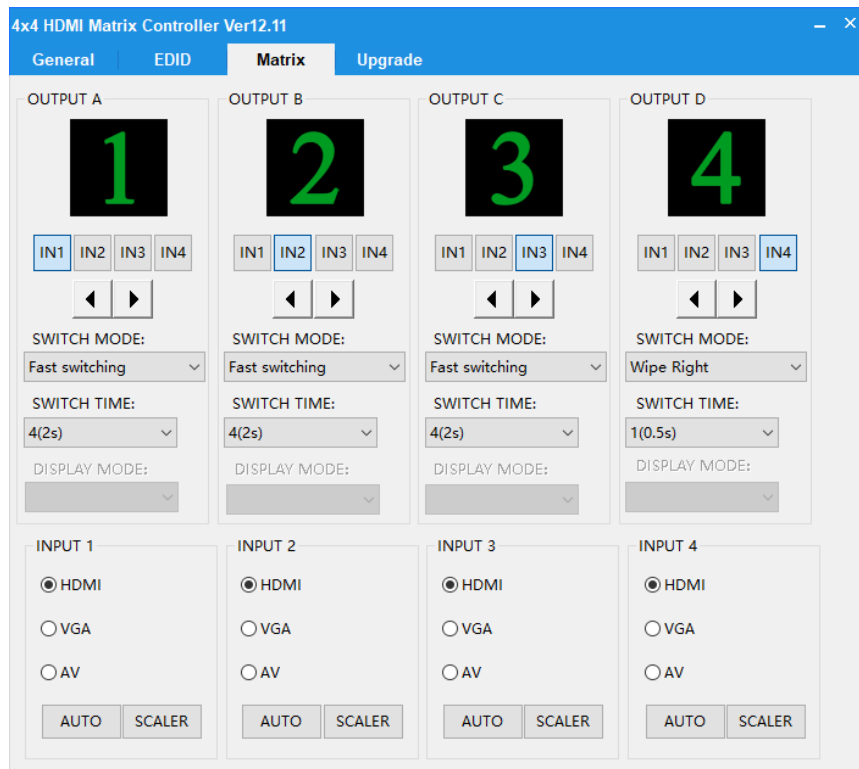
4x4 HDMI Matrix Controller Ver12.11

– ×

General | EDID | Matrix | Upgrade

OUTPUT A

1

IN1 IN2 IN3 IN4

SWITCH MODE:

Fast switching

SWITCH TIME:

4(2s)

DISPLAY MODE:

OUTPUT B

2

IN1 IN2 IN3 IN4

SWITCH MODE:

Fast switching

SWITCH TIME:

4(2s)

DISPLAY MODE:

OUTPUT C

3

IN1 IN2 IN3 IN4

SWITCH MODE:

Fast switching

SWITCH TIME:

4(2s)

DISPLAY MODE:

OUTPUT D

4

IN1 IN2 IN3 IN4

SWITCH MODE:

Wipe Right

SWITCH TIME:

1(0.5s)

DISPLAY MODE:

INPUT 1

HDMI

VGA

AV

AUTO SCALER

INPUT 2

HDMI

VGA

AV

AUTO SCALER

INPUT 3

HDMI

VGA

AV

AUTO SCALER

INPUT 4

HDMI

VGA

AV

AUTO SCALER